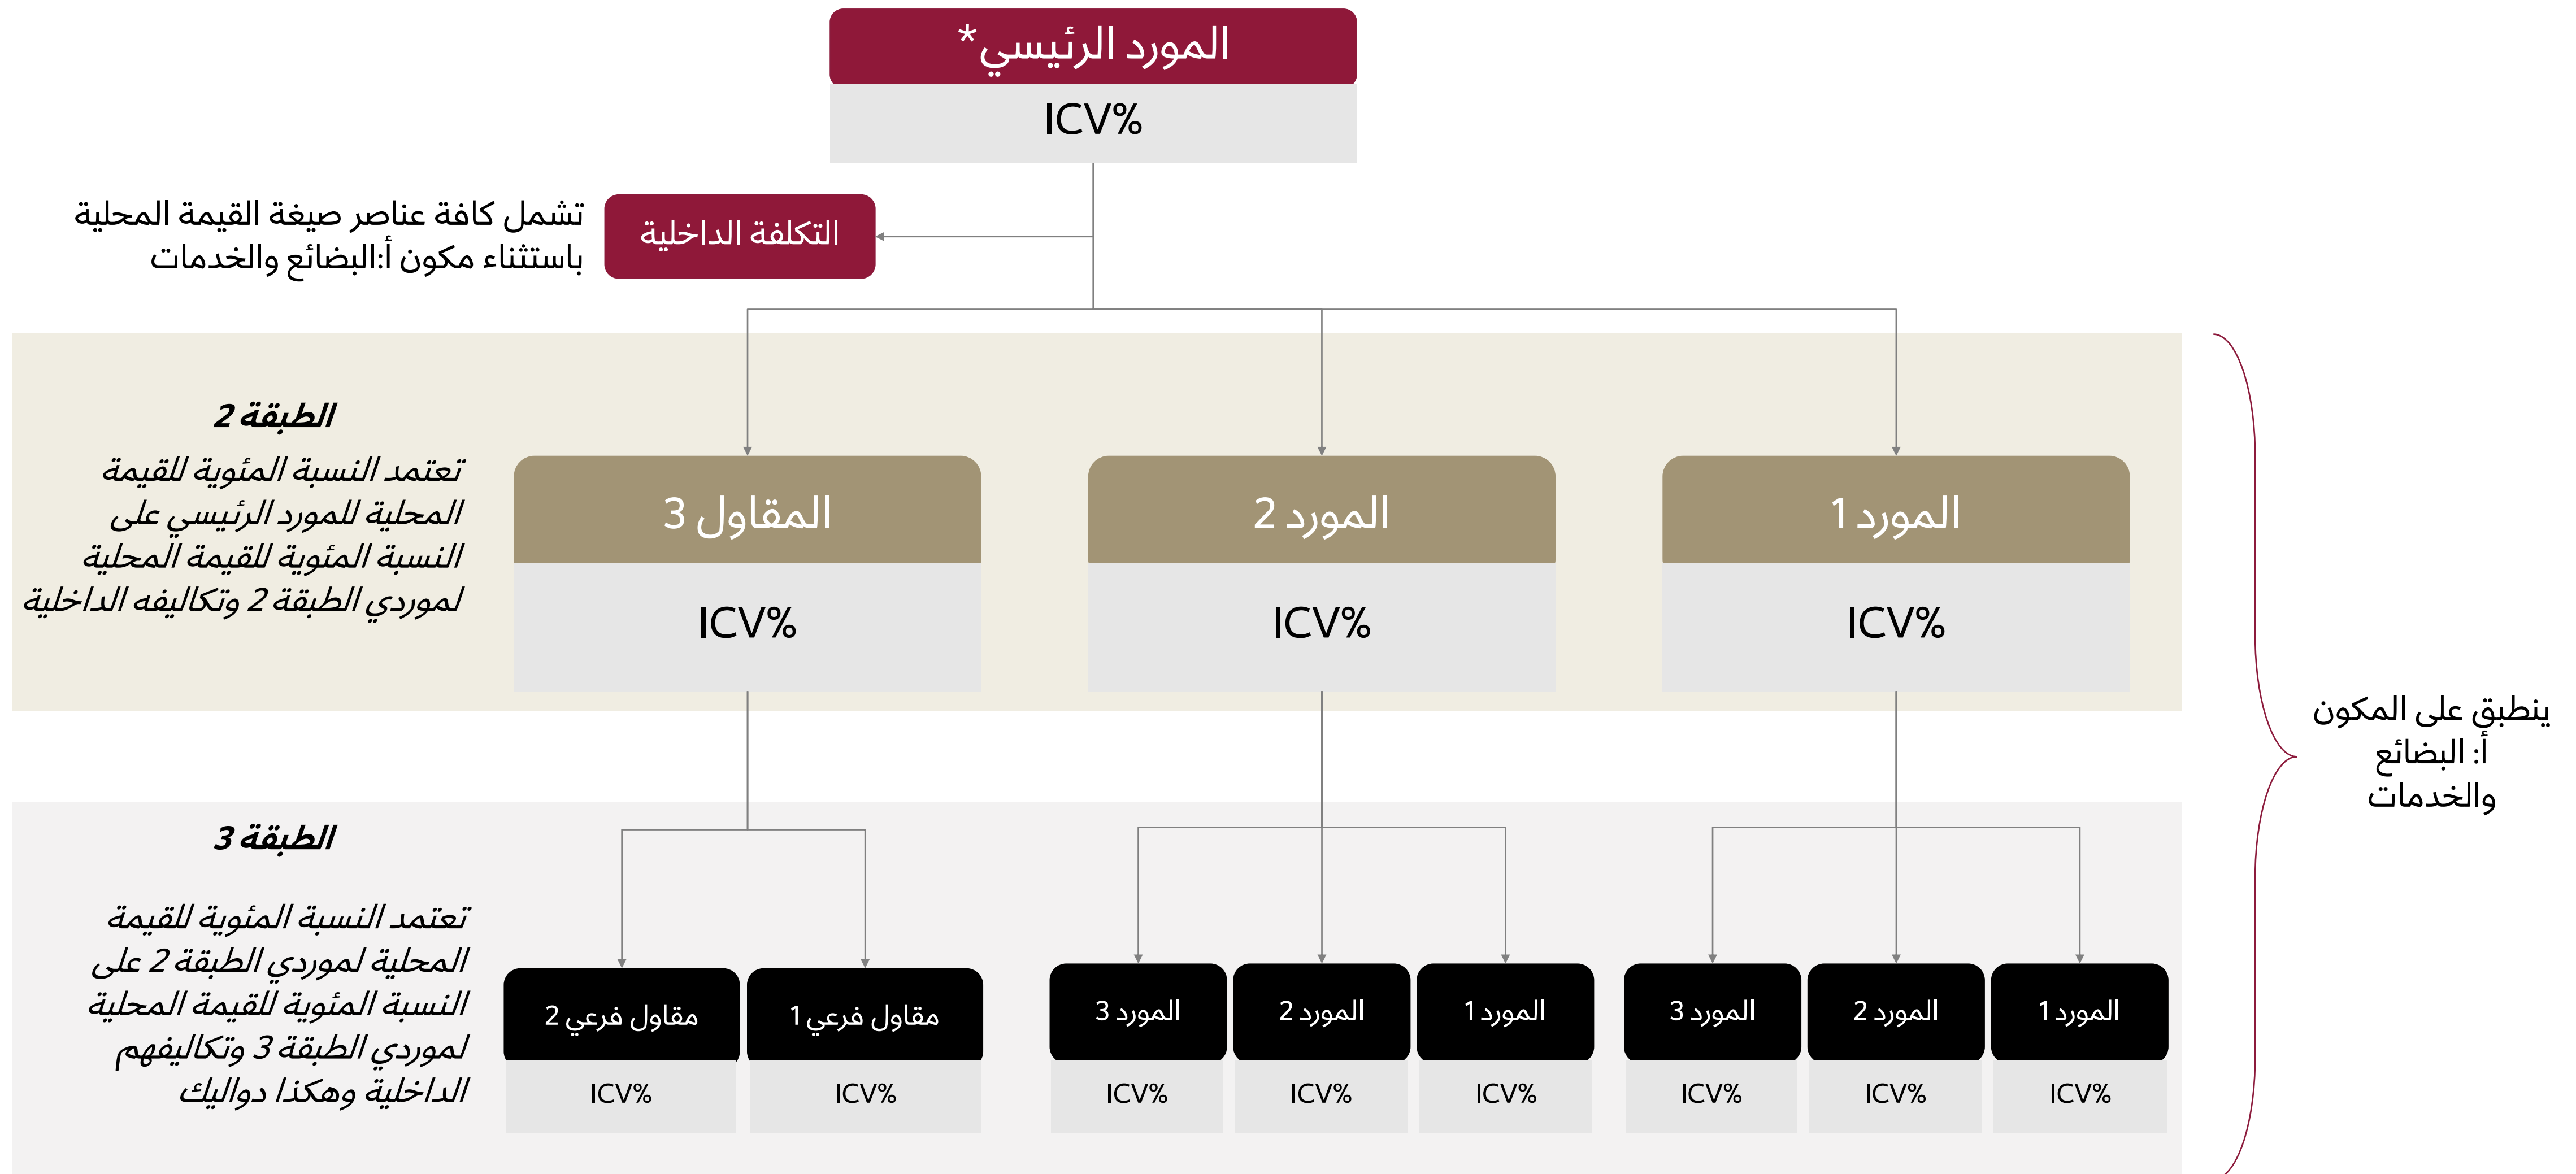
المورد الرئيسي*

ICV%

التكلفة الداخلية

تشمل كافة عناصر صيغة القيمة المحلية باستثناء مكون أ:البضائع والخدمات

الطبقة 2

تعتمد النسبة المئوية للقيمة المحلية للمورد الرئيسي على النسبة المئوية للقيمة المحلية لموردي الطبقة 2 وتكاليفه الداخلية

المقاول 3

ICV%

المورد 2

ICV%

المورد 1

ICV%

ينطبق على المكون أ: البضائع والخدمات

الطبقة 3

تعتمد النسبة المئوية للقيمة المحلية لموردي الطبقة 2 على النسبة المئوية للقيمة المحلية لموردي الطبقة 3 وتكاليفهم الداخلية وهكذا دواليك

مقاول فرعي 2

ICV%

مقاول فرعي 1

ICV%

المورد 3

ICV%

المورد 2

ICV%

المورد 1

ICV%

المورد 3

ICV%

المورد 2

ICV%

المورد 1

ICV%